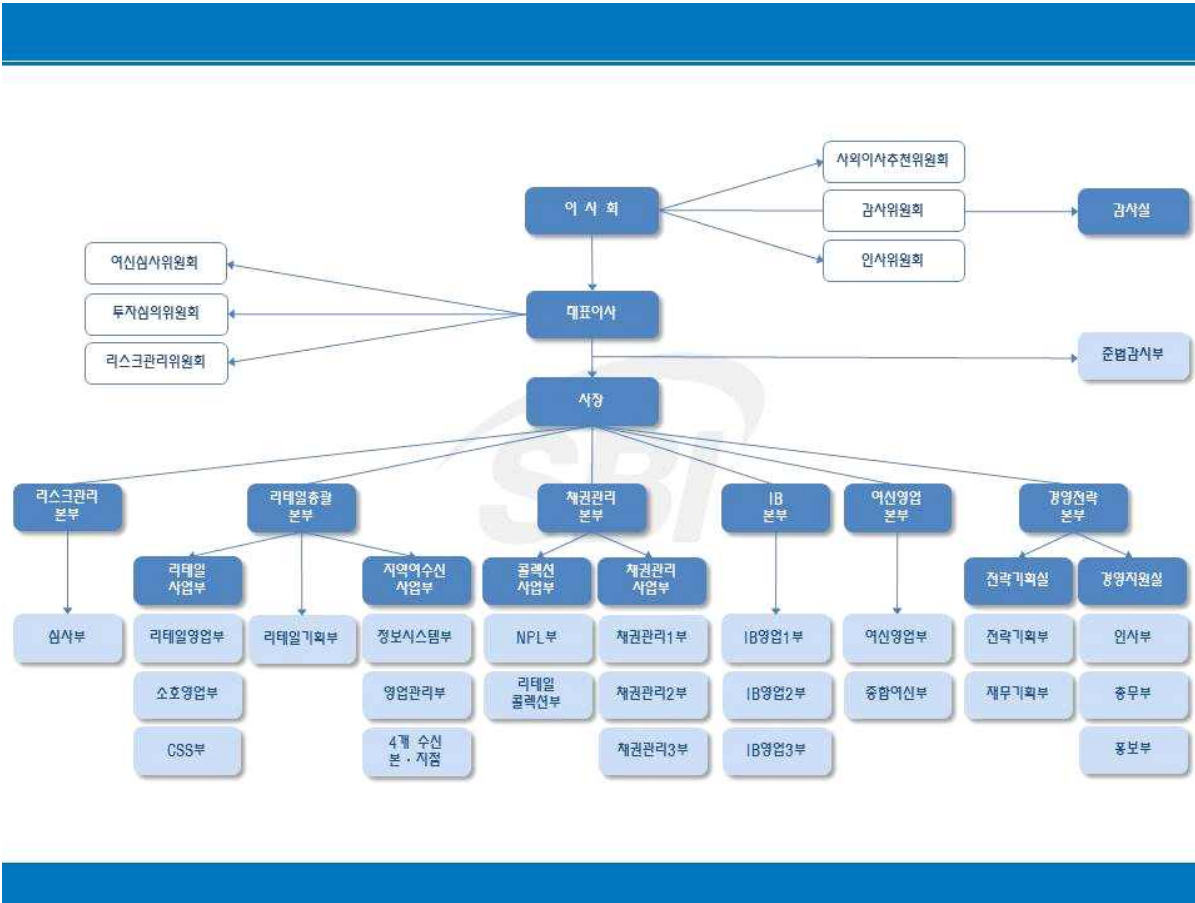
사외이사추천위원회

이 사 회

감사위원회

감사실

인사위원회

여신심사위원회

투자심의위원회

대표이사

리스크관리위원회

준법감시부

사장

SBI

리스크관리 본부

리테일총괄 본부

채권관리 본부

IB 본부

여신영업 본부

경영전략 본부

리테일 사업부

지역여수신 사업부

콜렉션 사업부

채권관리 사업부

전략기획실

경영지원실

심사부

리테일영업부

리테일기획부

정보시스템부

NPL부

채권관리1부

IB영업1부

여신영업부

전략기획부

인사부

소호영업부

영업관리부

리테일 콜렉션부

채권관리2부

IB영업2부

종합여신부

재무기획부

총무부

CSS부

4개 수신 본 · 지점

채권관리3부

IB영업3부

홍보부